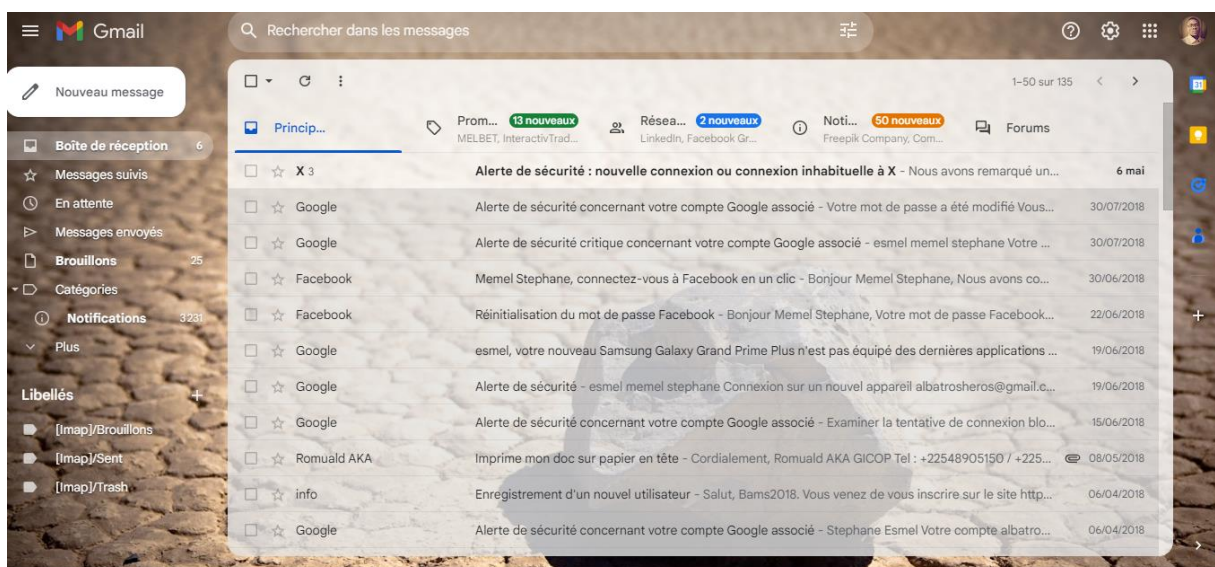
Gmail

Rechercher dans les messages

Nouveau message

Boîte de réception 6
Messages suivis
En attente
Messages envoyés
Brouillons 25
Catégories
Notifications 3231
Plus

Libellés
[Imap]/Brouillons
[Imap]/Sent
[Imap]/Trash

1–50 sur 135

Princip...
Prom... 13 nouveaux MELBET, InteractivTrad...
Résea... 2 nouveaux LinkedIn, Facebook Gr...
Noti... 50 nouveaux Freepik Company, Com...
Forums

| | | |
|---|---|---|
| X 3 | Alerte de sécurité : nouvelle connexion ou connexion inhabituelle à X - Nous avons remarqué un... | 6 mai |
| Google | Alerte de sécurité concernant votre compte Google associé - Votre mot de passe a été modifié Vous... | 30/07/2018 |
| Google | Alerte de sécurité critique concernant votre compte Google associé - esmel memel stephane Votre ... | 30/07/2018 |
| Facebook | Memel Stephane, connectez-vous à Facebook en un clic - Bonjour Memel Stephane, Nous avons co... | 30/06/2018 |
| Facebook | Réinitialisation du mot de passe Facebook - Bonjour Memel Stephane, Votre mot de passe Facebook... | 22/06/2018 |
| Google | esmel, votre nouveau Samsung Galaxy Grand Prime Plus n'est pas équipé des dernières applications ... | 19/06/2018 |
| Google | Alerte de sécurité - esmel memel stephane Connexion sur un nouvel appareil albatrosheros@gmail.c... | 19/06/2018 |
| Google | Alerte de sécurité concernant votre compte Google associé - Examiner la tentative de connexion blo... | 15/06/2018 |
| Romuald AKA | Imprime mon doc sur papier en tête - Cordialement, Romuald AKA GICOP Tel : +22548905150 / +225... | 08/05/2018 |
| info | Enregistrement d'un nouvel utilisateur - Salut, Bams2018. Vous venez de vous inscrire sur le site http... | 06/04/2018 |
| Google | Alerte de sécurité concernant votre compte Google associé - Stephane Esmel Votre compte albatro... | 06/04/2018 |